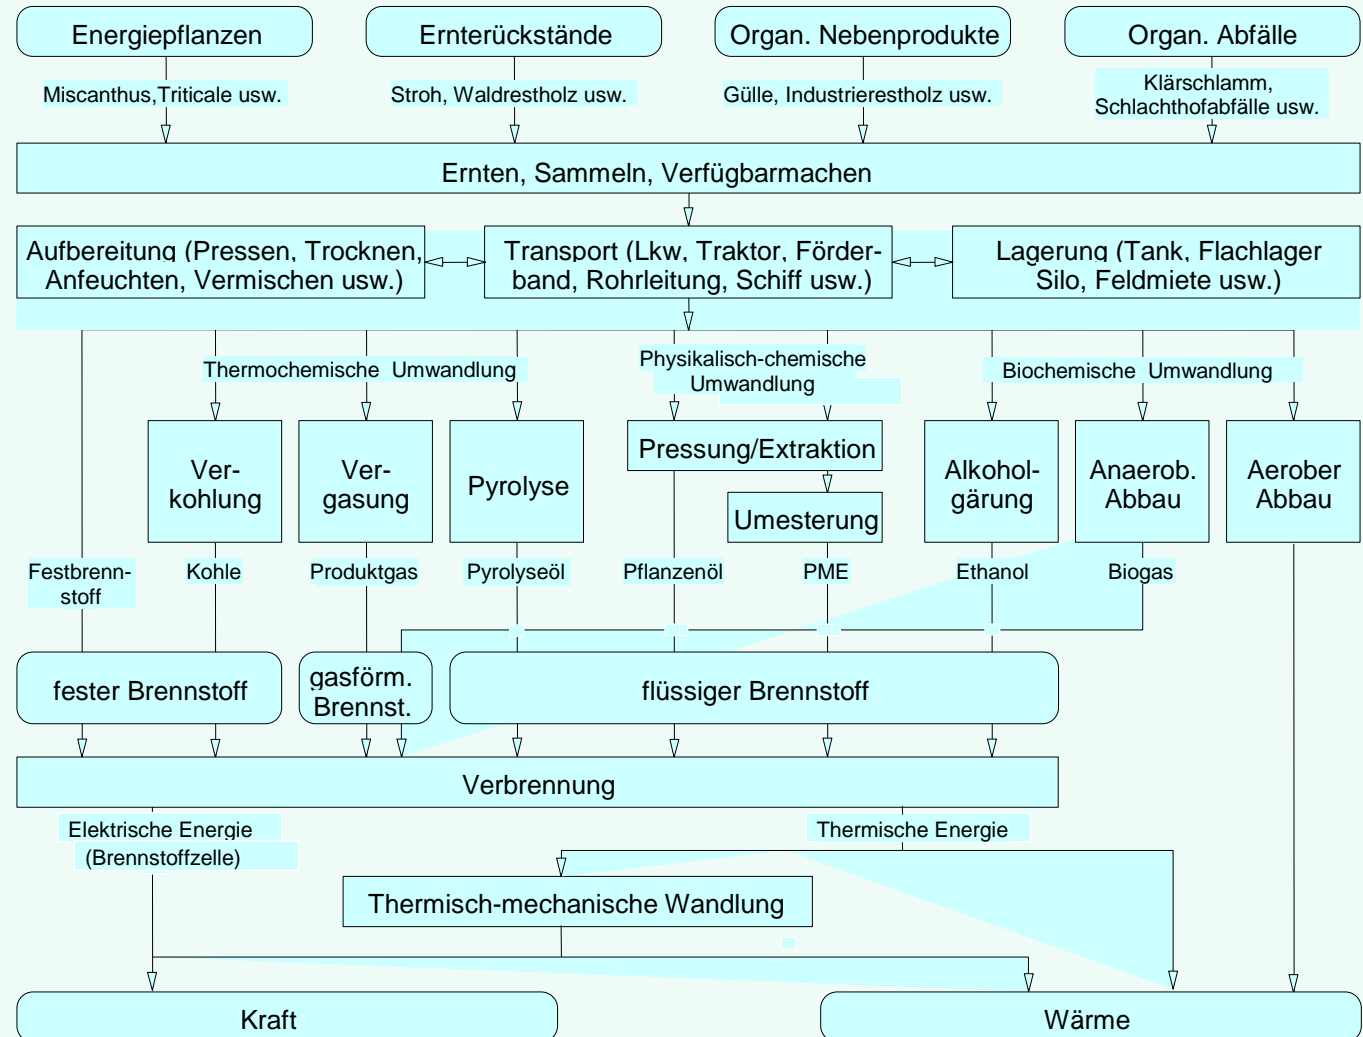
Energiepflanzen

Ernterückstände

Organ. Nebenprodukte

Organ. Abfälle

Miscanthus,Triticale usw.

Stroh, Waldrestholz usw.

Gülle, Industrierestholz usw.

Klärschlamm, Schlachthofabfälle usw.

Ernten, Sammeln, Verfügbarmachen

Aufbereitung (Pressen, Trocknen, Anfeuchten, Vermischen usw.)

Transport (Lkw, Traktor, Förderband, Rohrleitung, Schiff usw.)

Lagerung (Tank, Flachlager Silo, Feldmiete usw.)

Thermochemische Umwandlung

Physikalisch-chemische Umwandlung

Biochemische Umwandlung

Verkohlung

Vergasung

Pyrolyse

Pressung/Extraktion

Umesterung

Alkoholgärung

Anaerob. Abbau

Aerober Abbau

Festbrennstoff

Kohle

Produktgas

Pyrolyseöl

Pflanzenöl

PME

Ethanol

Biogas

fester Brennstoff

gasförm. Brennst.

flüssiger Brennstoff

Verbrennung

Elektrische Energie (Brennstoffzelle)

Thermische Energie

Thermisch-mechanische Wandlung

Kraft

Wärme